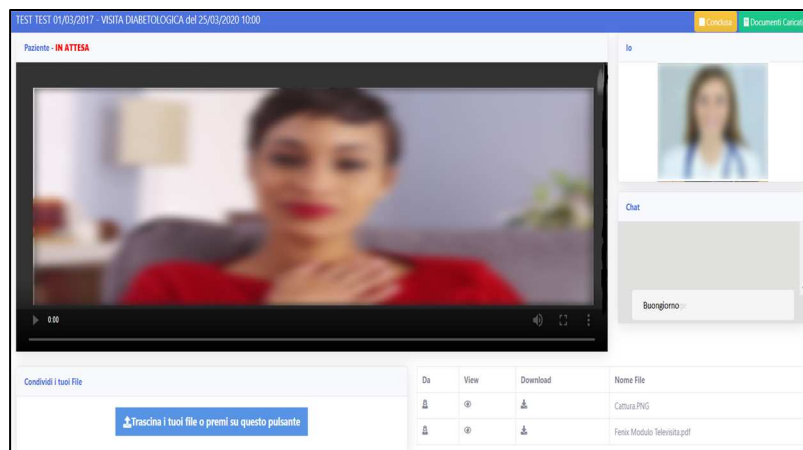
TEST TEST 01/03/2017 - VISITA DIABETOLOGICA del 25/03/2020 10:00

Conclusa
Documenti Caricat

Paziente - IN ATTESA

Io

0:00

Chat

Buongiorno

Condividi i tuoi File

Trascina i tuoi file o premi su questo pulsante

| Da | View | Download | Nome File |
|---|---|---|---|
| | | | Cattura.PNG |
| | | | Fenix Modulo Televisita.pdf |